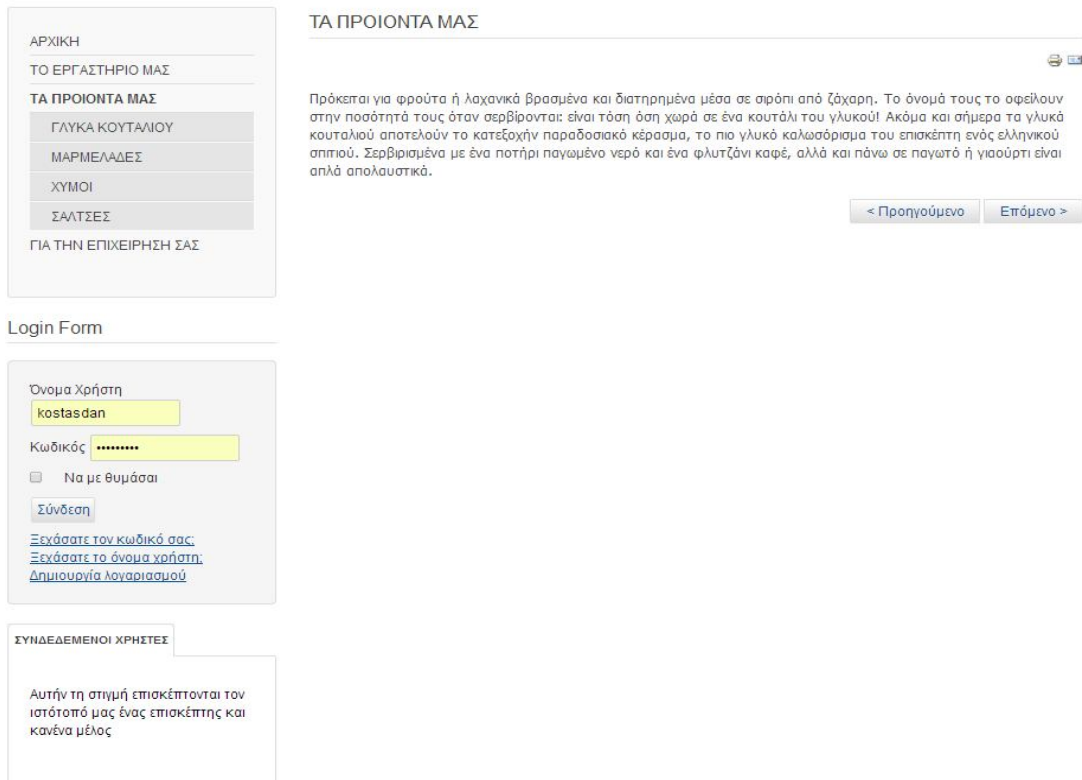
ΑΡΧΙΚΗ
ΤΟ ΕΡΓΑΣΤΗΡΙΟ ΜΑΣ
ΤΑ ΠΡΟΙΟΝΤΑ ΜΑΣ
ΓΛΥΚΑ ΚΟΥΤΑΛΙΟΥ
ΜΑΡΜΕΛΑΔΕΣ
ΧΥΜΟΙ
ΣΑΛΤΣΕΣ
ΓΙΑ ΤΗΝ ΕΠΙΧΕΙΡΗΣΗ ΣΑΣ

Login Form

Όνομα Χρήστη
kostasdan
Κωδικός ••••••••••
Να με θυμάσαι
Σύνδεση
Ξεχάσατε τον κωδικό σας;
Ξεχάσατε το όνομα χρήστη;
Δημιουργία λογαριασμού

ΣΥΝΔΕΔΕΜΕΝΟΙ ΧΡΗΣΤΕΣ

Αυτήν τη στιγμή επισκέπτονται τον ιστότοπό μας ένας επισκέπτης και κανένα μέλος

ΤΑ ΠΡΟΙΟΝΤΑ ΜΑΣ

Πρόκειται για φρούτα ή λαχανικά βρασμένα και διατηρημένα μέσα σε σιρόπι από ζάχαρη. Το όνομά τους το οφείλουν στην ποσότητά τους όταν σερβίρονται: είναι τόση όση χωρά σε ένα κουτάλι του γλυκού! Ακόμα και σήμερα τα γλυκά κουταλιού αποτελούν το κατεξοχήν παραδοσιακό κέρασμα, το πιο γλυκό καλωσόρισμα του επισκέπτη ενός ελληνικού σπιτιού. Σερβιρισμένα με ένα ποτήρι παγωμένο νερό και ένα φλυτζάνι καφέ, αλλά και πάνω σε παγωτό ή γιαούρτι είναι απλά απολαυστικά.

< Προηγούμενο
Επόμενο >